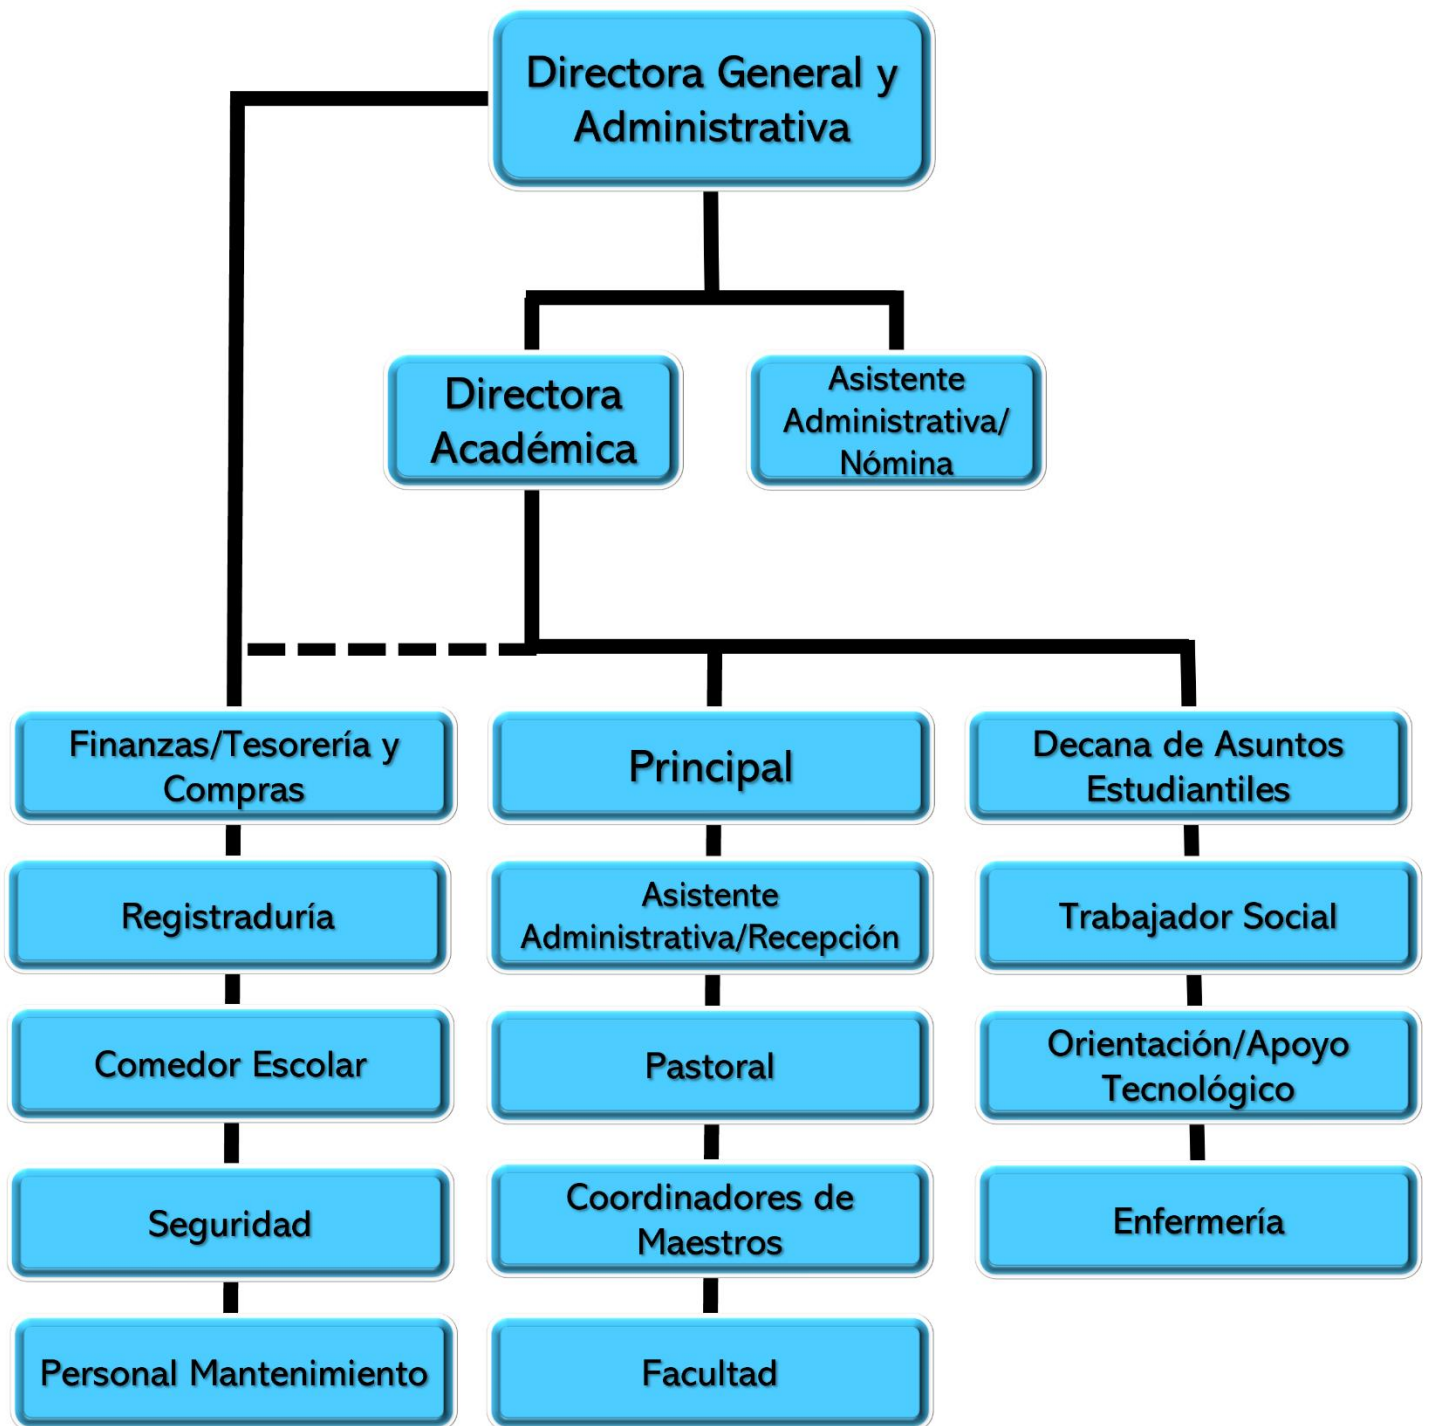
Directora General y Administrativa

Directora Académica

Asistente Administrativa/ Nómina

Finanzas/Tesorería y Compras

Registraduría

Comedor Escolar

Seguridad

Personal Mantenimiento

Principal

Asistente Administrativa/Recepción

Pastoral

Coordinadores de Maestros

Facultad

Decana de Asuntos Estudiantiles

Trabajador Social

Orientación/Apoyo Tecnológico

Enfermería